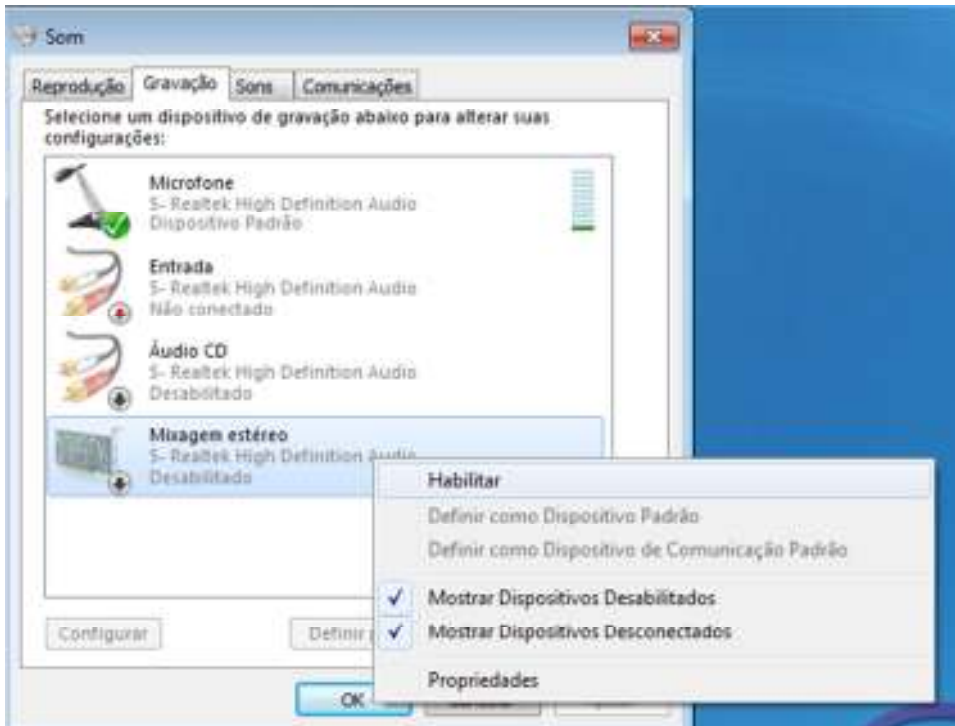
Som

Reprodução | Gravação | Sons | Comunicações

Selecione um dispositivo de gravação abaixo para alterar suas configurações:

Microfone
5- Realtek High Definition Audio
Dispositivo Padrão

Entrada
5- Realtek High Definition Audio
Não conectado

Áudio CD
5- Realtek High Definition Audio
Desabilitado

Mixagem estéreo
5- Realtek High Definition Audio
Desabilitado

Habilitar
Definir como Dispositivo Padrão
Definir como Dispositivo de Comunicação Padrão
✓ Mostrar Dispositivos Desabilitados
✓ Mostrar Dispositivos Desconectados
Propriedades

Configurar
Definir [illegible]
OK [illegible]